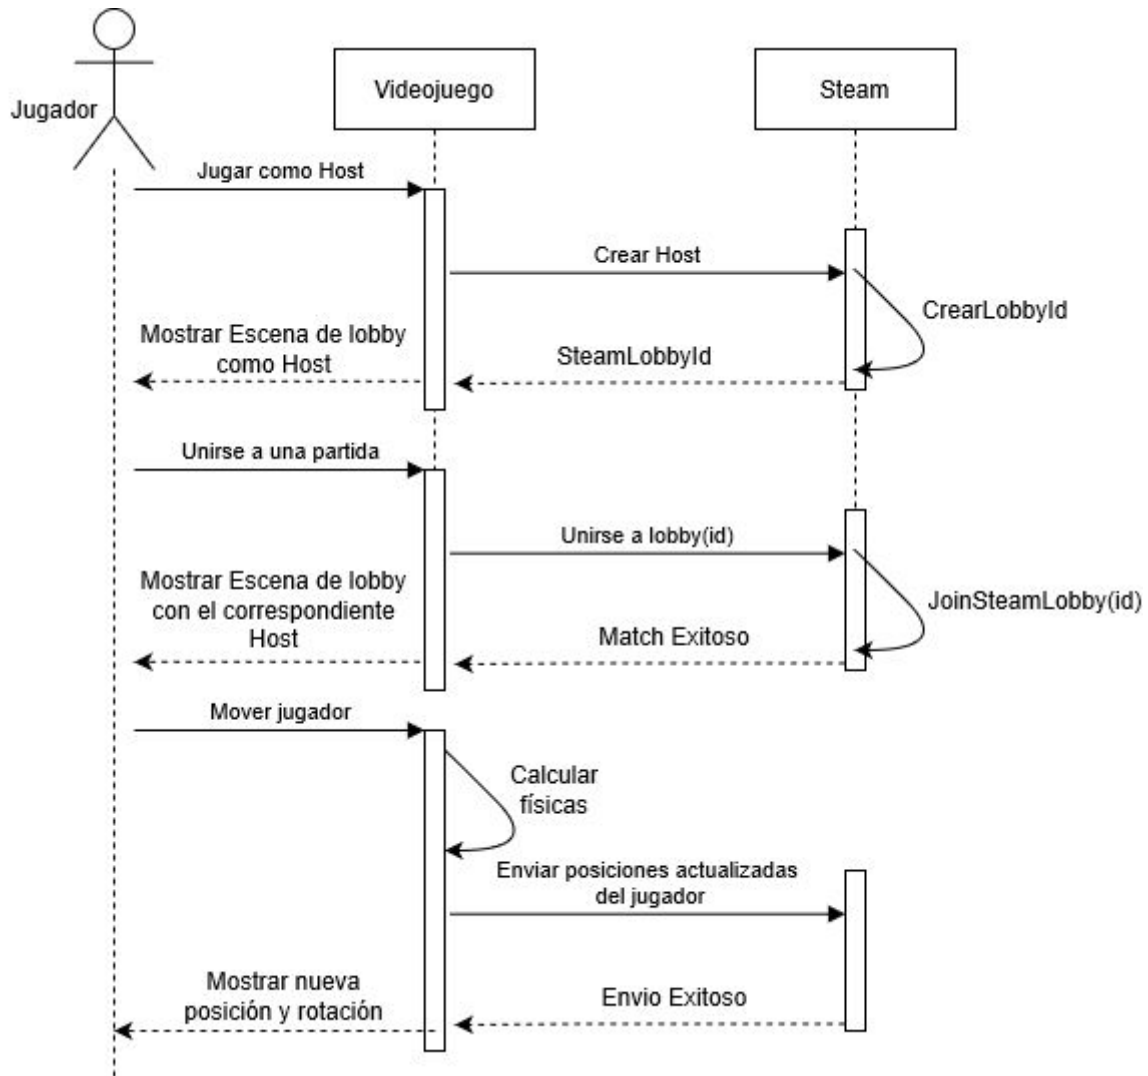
Jugador

Videojuego

Steam

Jugar como Host

Crear Host

CrearLobbyId

Mostrar Escena de lobby como Host

SteamLobbyId

Unirse a una partida

Unirse a lobby(id)

JoinSteamLobby(id)

Mostrar Escena de lobby con el correspondiente Host

Match Exitoso

Mover jugador

Calcular físicas

Enviar posiciones actualizadas del jugador

Mostrar nueva posición y rotación

Envio Exitoso